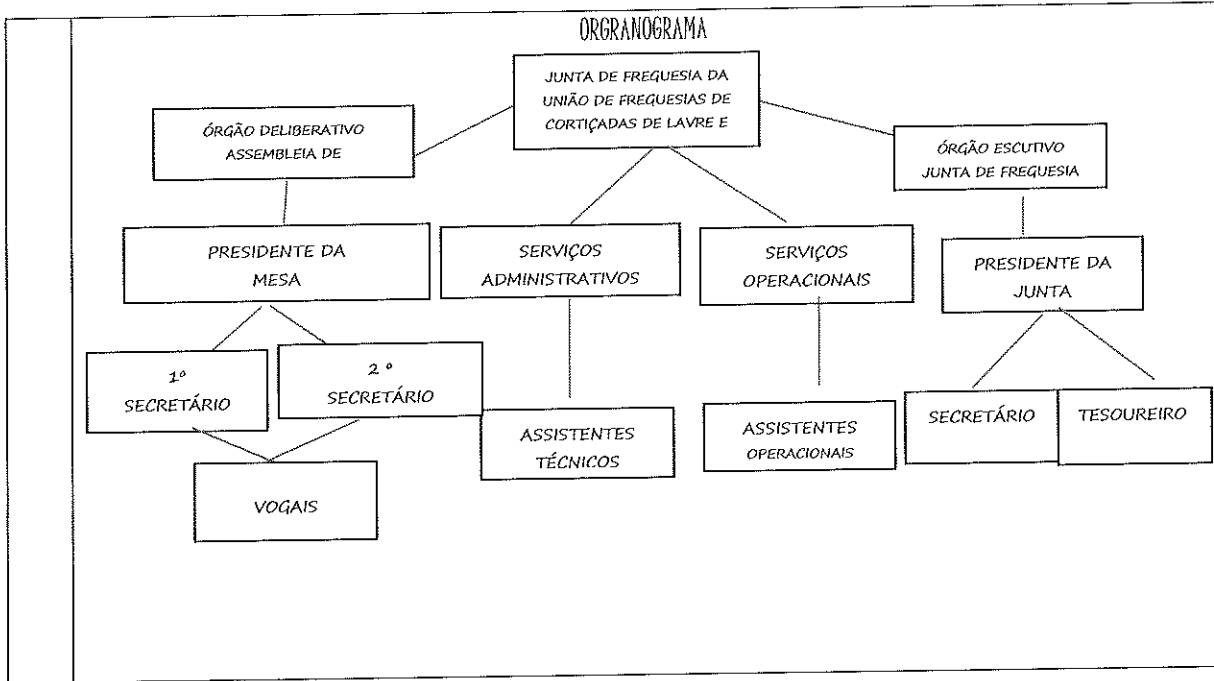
ORGRANOGRAMA

JUNTA DE FREGUESIA DA UNIÃO DE FREGUESIAS DE CORTIÇADAS DE LAVRE E

ÓRGÃO DELIBERATIVO ASSEMBLEIA DE

ÓRGÃO ESCUTIVO JUNTA DE FREGUESIA

PRESIDENTE DA MESA

SERVIÇOS ADMINISTRATIVOS

SERVIÇOS OPERACIONAIS

PRESIDENTE DA JUNTA

1º SECRETÁRIO

2 º SECRETÁRIO

ASSISTENTES TÉCNICOS

ASSISTENTES OPERACIONAIS

SECRETÁRIO

TESOUREIRO

VOGAIS